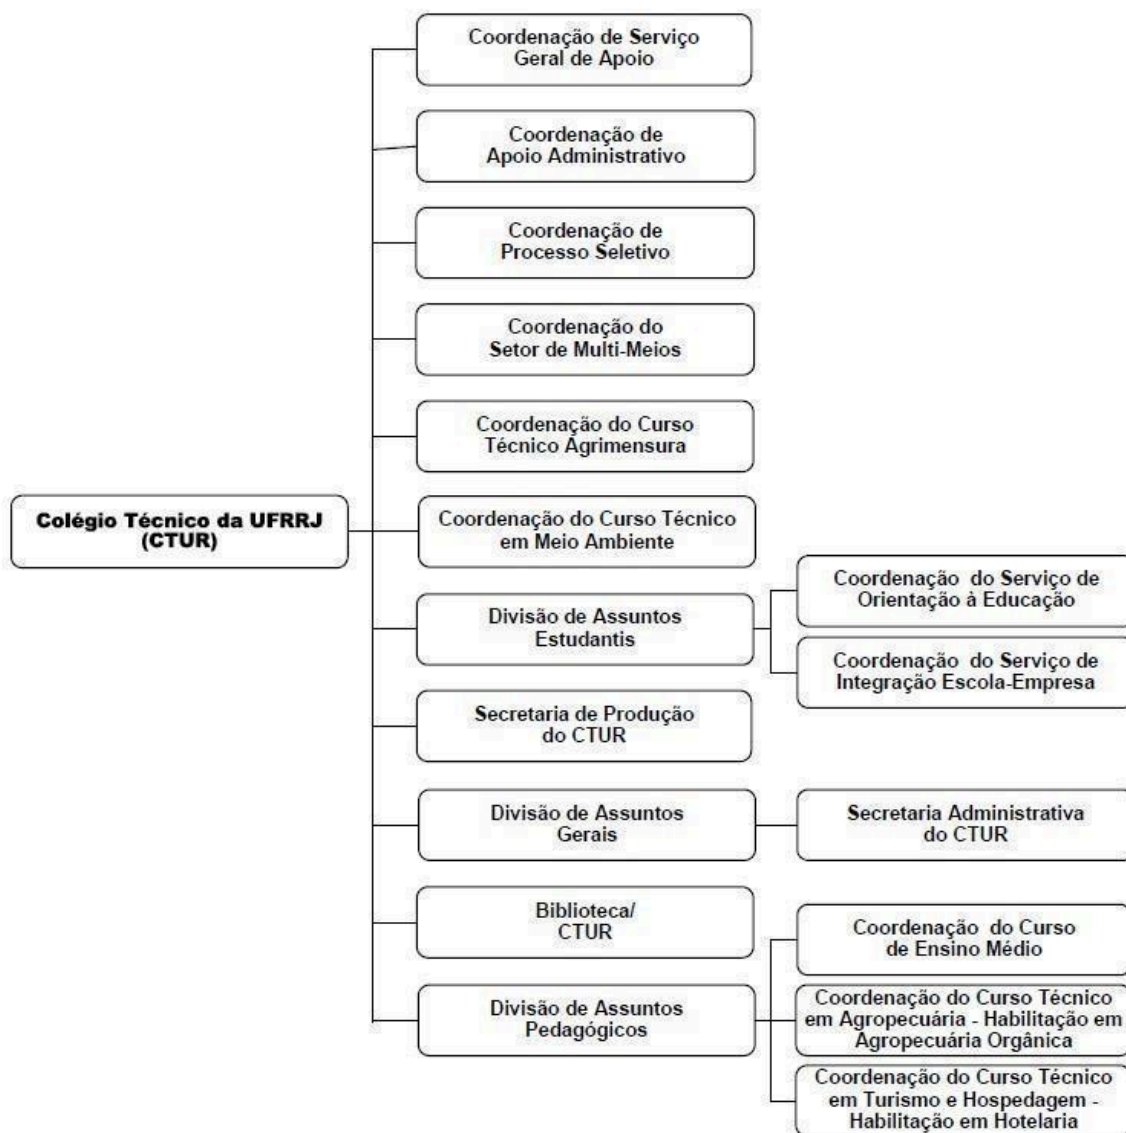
Colégio Técnico da UFRRJ (CTUR)

Coordenação de Serviço Geral de Apoio

Coordenação de Apoio Administrativo

Coordenação de Processo Seletivo

Coordenação do Setor de Multi-Meios

Coordenação do Curso Técnico Agrimensura

Coordenação do Curso Técnico em Meio Ambiente

Divisão de Assuntos Estudantis

Coordenação do Serviço de Orientação à Educação

Coordenação do Serviço de Integração Escola-Empresa

Secretaria de Produção do CTUR

Divisão de Assuntos Gerais

Secretaria Administrativa do CTUR

Biblioteca/ CTUR

Divisão de Assuntos Pedagógicos

Coordenação do Curso de Ensino Médio

Coordenação do Curso Técnico em Agropecuária - Habilitação em Agropecuária Orgânica

Coordenação do Curso Técnico em Turismo e Hospedagem - Habilitação em Hotelaria